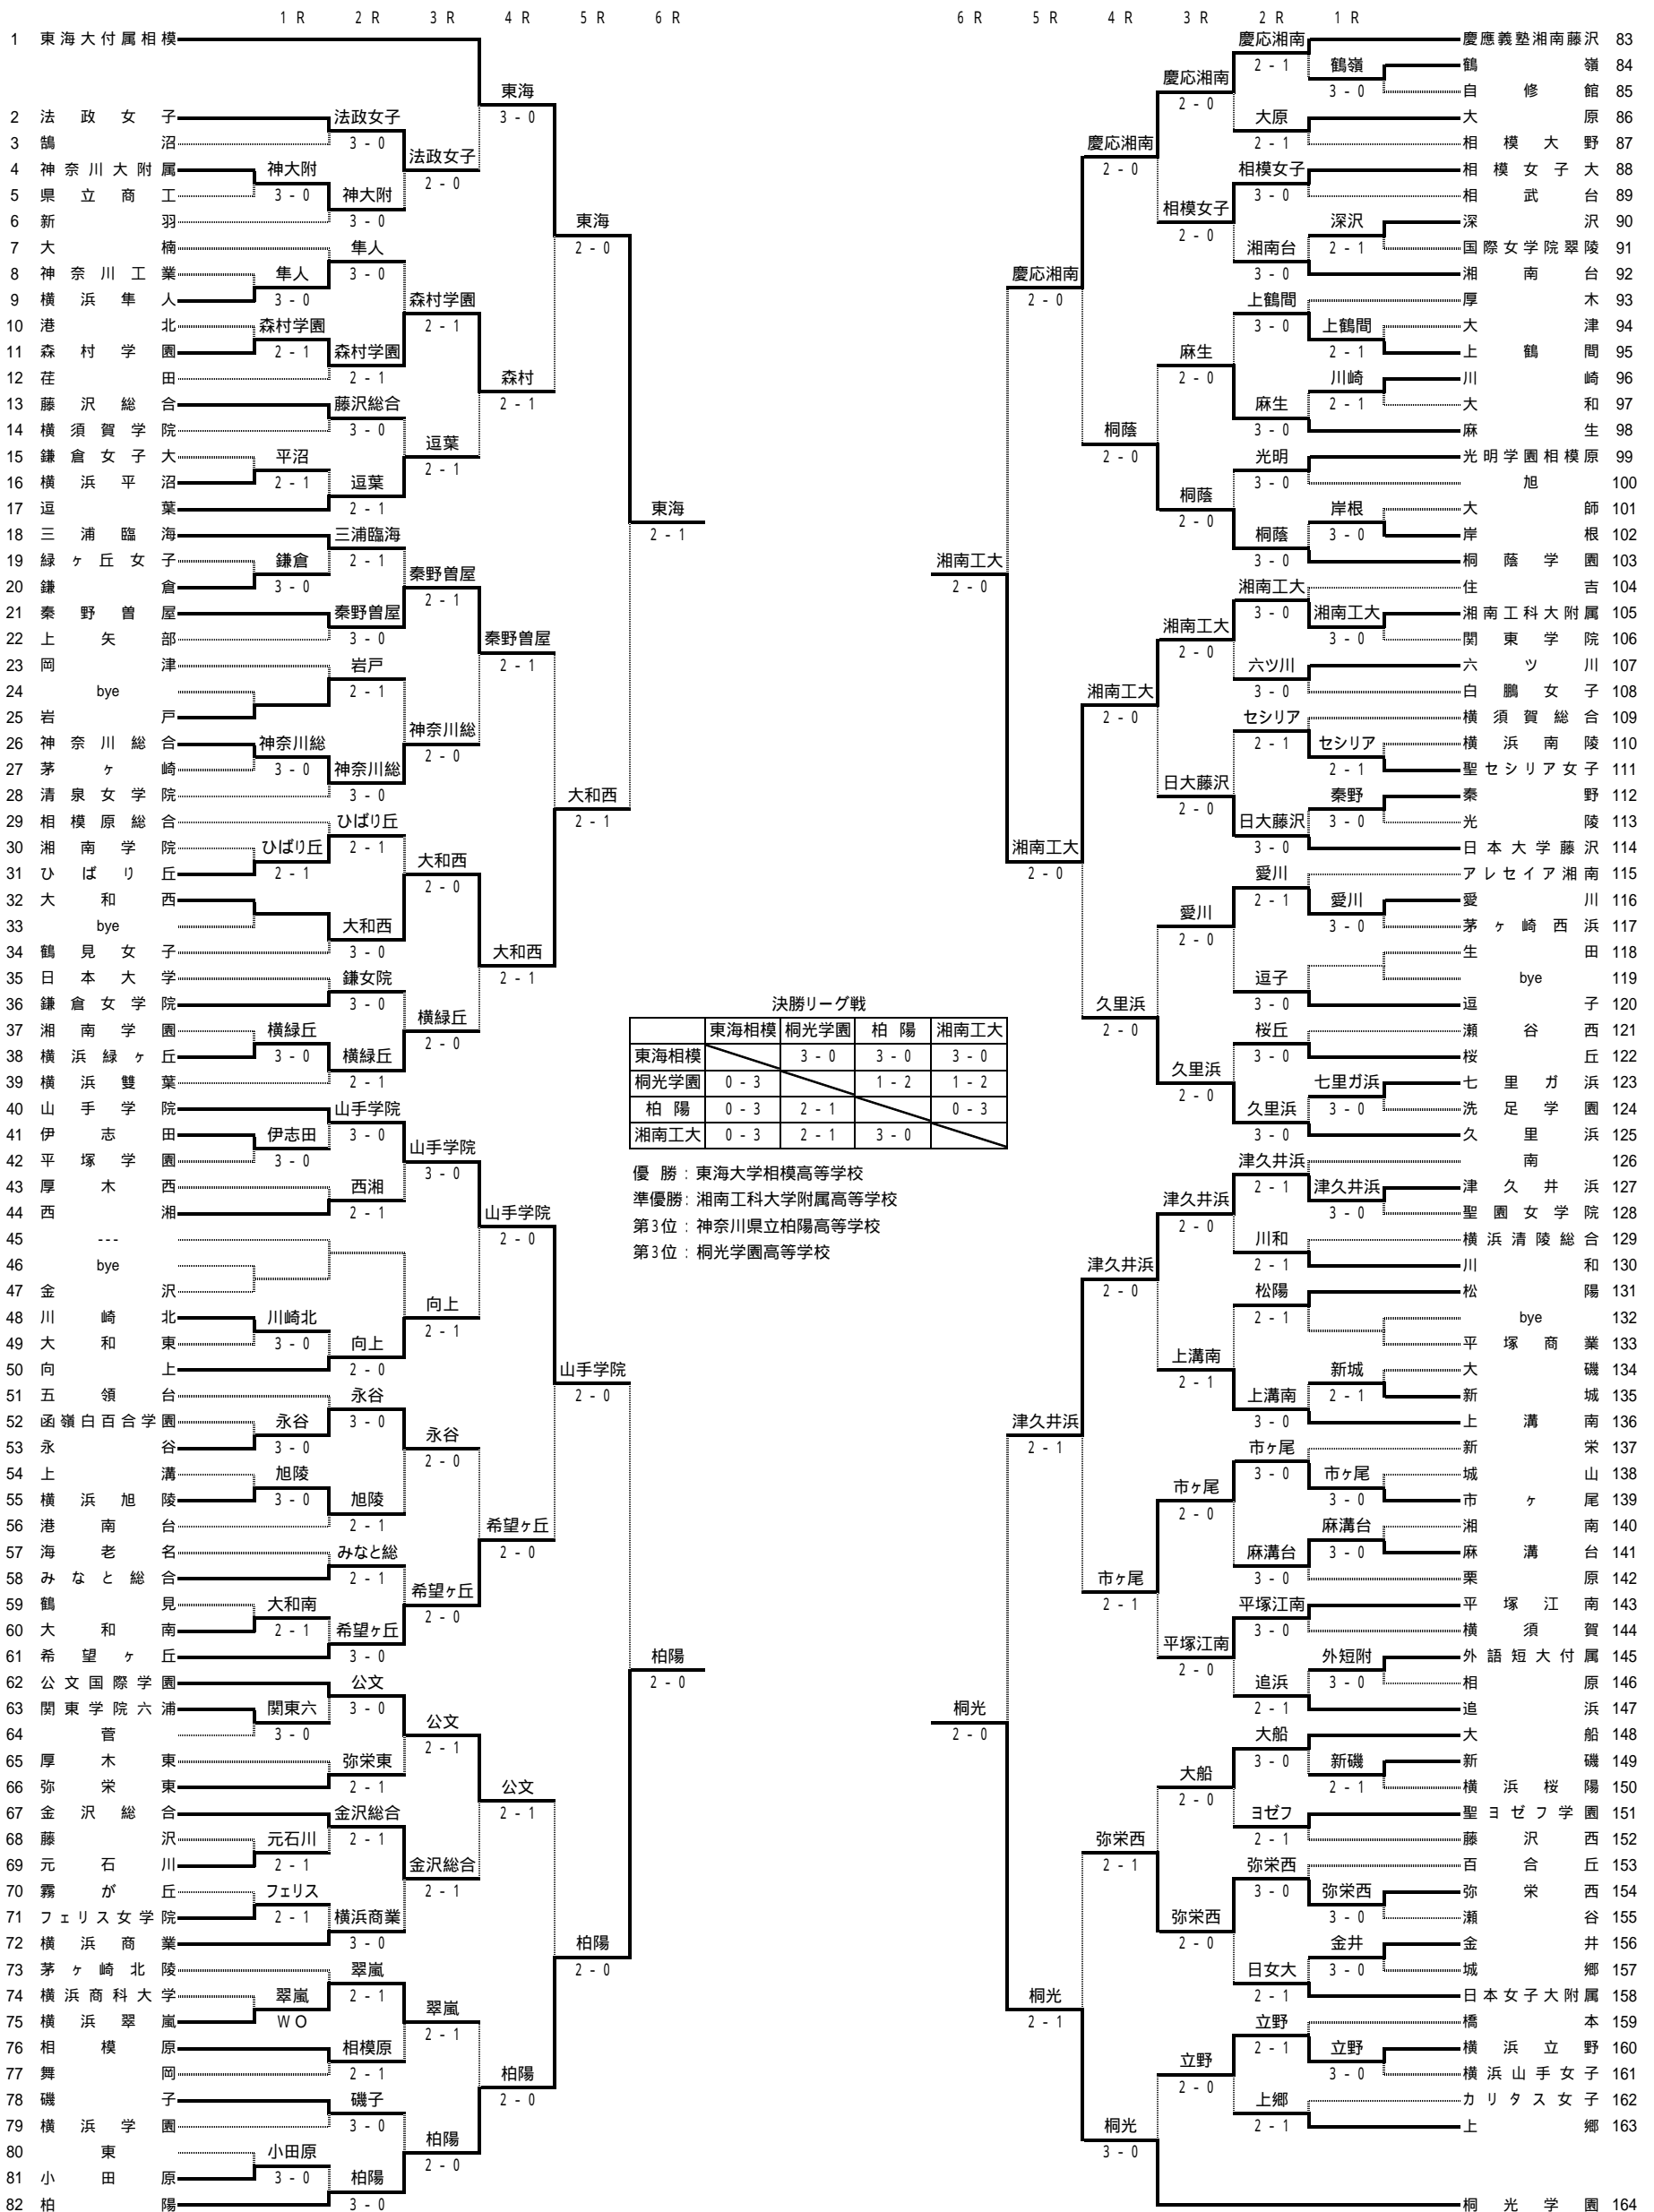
1R 2R 3R 4R 5R 6R

1 東海大付属相模
2 法政女子
3 鵠沼
4 神奈川大附属
5 県立商工
6 新羽
7 大楠
8 神奈川工業
9 横浜隼人
10 港北
11 森村学園
12 荏田
13 藤沢総合
14 横須賀学院
15 鎌倉女子大
16 横浜平沼
17 逗葉
18 三浦臨海
19 緑ヶ丘女子
20 鎌倉
21 秦野曽屋
22 上矢部
23 岡津
24 bye
25 岩戸
26 神奈川総合
27 茅ヶ崎
28 清泉女学院
29 相模原総合
30 湘南学院
31 ひばり丘
32 大和西
33 bye
34 鶴見女子
35 日本大学
36 鎌倉女学院
37 湘南学園
38 横浜緑ヶ丘
39 横浜雙葉
40 山手学院
41 伊志田
42 平塚学園
43 厚木西
44 西湘
45 ---
46 bye
47 金沢
48 川崎北
49 大和東
50 向上
51 五領台
52 函嶺白百合学園
53 永谷
54 上溝
55 横浜旭陵
56 港南台
57 海老名
58 みなと総合
59 鶴見
60 大和南
61 希望ヶ丘
62 公文国際学園
63 関東学院六浦
64 菅
65 厚木東
66 弥栄東
67 金沢総合
68 藤沢
69 元石川
70 霧が丘
71 フェリス女学院
72 横浜商業
73 茅ヶ崎北陵
74 横浜商科大学
75 横浜翠嵐
76 相模原
77 舞岡
78 磯子
79 横浜学園
80 東
81 小田原
82 柏陽

法政女子 3-0
神大附 3-0
神大附 3-0
隼人
隼人 3-0
隼人 3-0
森村学園 2-1
森村学園 2-1
藤沢総合 3-0
平沼 2-1
逗葉 2-1
三浦臨海 2-1
鎌倉 3-0
秦野曽屋 3-0
岩戸 2-1
神奈川総 3-0
神奈川総 3-0
ひばり丘 2-1
ひばり丘 2-1
大和西 3-0
鎌女院 3-0
横緑丘 3-0
横緑丘 2-1
山手学院 3-0
伊志田 3-0
西湘 2-1
川崎北 3-0
向上 2-0
永谷 3-0
永谷 3-0
旭陵 3-0
旭陵 2-1
みなと総 2-1
大和南 2-1
希望ヶ丘 3-0
公文 3-0
関東六 3-0
弥栄東 2-1
金沢総合 2-1
元石川 2-1
フェリス 2-1
横浜商業 3-0
翠嵐 2-1
WO
相模原 2-1
磯子 3-0
小田原 3-0
柏陽 3-0

法政女子 2-0
森村学園 2-1
逗葉 2-1
秦野曽屋 2-1
神奈川総 2-0
大和西 2-0
横緑丘 2-0
山手学院 3-0
向上 2-1
永谷 2-0
希望ヶ丘 2-0
公文 2-1
金沢総合 2-1
翠嵐 2-1
柏陽 2-0

東海 3-0
森村 2-1
秦野曽屋 2-1
大和西 2-1
山手学院 2-0
希望ヶ丘 2-0
公文 2-1
柏陽 2-0

東海 2-0
大和西 2-1
山手学院 2-0
柏陽 2-0

東海 2-1
柏陽 2-0

6R 5R 4R 3R 2R 1R

83 慶應義塾湘南藤沢
84 鶴嶺
85 自修館
86 大原
87 相模大野
88 相模女子大
89 相武台
90 深沢
91 国際女学院翠陵
92 湘南台
93 厚木
94 大津
95 上鶴間
96 川崎
97 大和
98 麻生
99 光明学園相模原
100 旭
101 大師
102 岸根
103 桐蔭学園
104 住吉
105 湘南工科大附属
106 関東学院
107 六ツ川
108 白鵬女子
109 横須賀総合
110 横浜南陵
111 聖セシリア女子
112 秦野
113 光陵
114 日本大学藤沢
115 アレセイア湘南
116 愛川
117 茅ヶ崎西浜
118 生田
119 bye
120 逗子
121 瀬谷西
122 桜丘
123 七里ガ浜
124 洗足学園
125 久里浜
126 南
127 津久井浜
128 聖園女学院
129 横浜清陵総合
130 川和
131 松陽
132 bye
133 平塚商業
134 大磯
135 新城
136 上溝南
137 新栄
138 城山
139 市ヶ尾
140 湘南
141 麻溝台
142 栗原
143 平塚江南
144 横須賀
145 外語短大付属
146 相原
147 追浜
148 大船
149 新磯
150 横浜桜陽
151 聖ヨゼフ学園
152 藤沢西
153 百合丘
154 弥栄西
155 瀬谷
156 金井
157 城郷
158 日本女子大附属
159 橘
160 横浜立野
161 横浜山手女子
162 カリタス女子
163 上郷
164 桐光学園

鶴嶺 3-0
上鶴間 2-1
川崎 2-1
深沢 2-1
岸根 3-0
湘南工大 3-0
セシリア 2-1
秦野 3-0
愛川 3-0
七里ガ浜 3-0
津久井浜 3-0
新城 2-1
市ヶ尾 3-0
麻溝台 3-0
外短附 3-0
新磯 2-1
弥栄西 3-0
金井 3-0
立野 3-0

慶応湘南 2-1
大原 2-1
相模女子 3-0
湘南台 3-0
上鶴間 3-0
麻生 3-0
光明 3-0
桐蔭 3-0
湘南工大 3-0
六ツ川 3-0
セシリア 2-1
日大藤沢 3-0
愛川 2-1
逗子 3-0
桜丘 3-0
久里浜 3-0
津久井浜 2-1
川和 2-1
松陽 2-1
上溝南 3-0
市ヶ尾 3-0
麻溝台 3-0
平塚江南 3-0
追浜 2-1
大船 3-0
ヨゼフ 2-1
弥栄西 3-0
日女大 2-1
立野 2-1
上郷 2-1

慶応湘南 2-0
相模女子 2-0
麻生 2-0
桐蔭 2-0
湘南工大 2-0
日大藤沢 2-0
愛川 2-0
久里浜 2-0
津久井浜 2-0
上溝南 2-1
市ヶ尾 2-0
平塚江南 2-0
大船 2-0
弥栄西 2-0
立野 2-0

慶応湘南 2-0
桐蔭 2-0
湘南工大 2-0
久里浜 2-0
津久井浜 2-0
市ヶ尾 2-1
弥栄西 2-1
桐光 3-0

慶応湘南 2-0
湘南工大 2-0
津久井浜 2-1
桐光 2-1

湘南工大 2-0
桐光 2-0

決勝リーグ戦

| | 東海相模 | 桐光学園 | 柏陽 | 湘南工大 |
|---|---|---|---|---|
| 東海相模 | | 3-0 | 3-0 | 3-0 |
| 桐光学園 | 0-3 | | 1-2 | 1-2 |
| 柏陽 | 0-3 | 2-1 | | 0-3 |
| 湘南工大 | 0-3 | 2-1 | 3-0 | |

優勝：東海大学相模高等学校
準優勝：湘南工科大学附属高等学校
第3位：神奈川県立柏陽高等学校
第3位：桐光学園高等学校